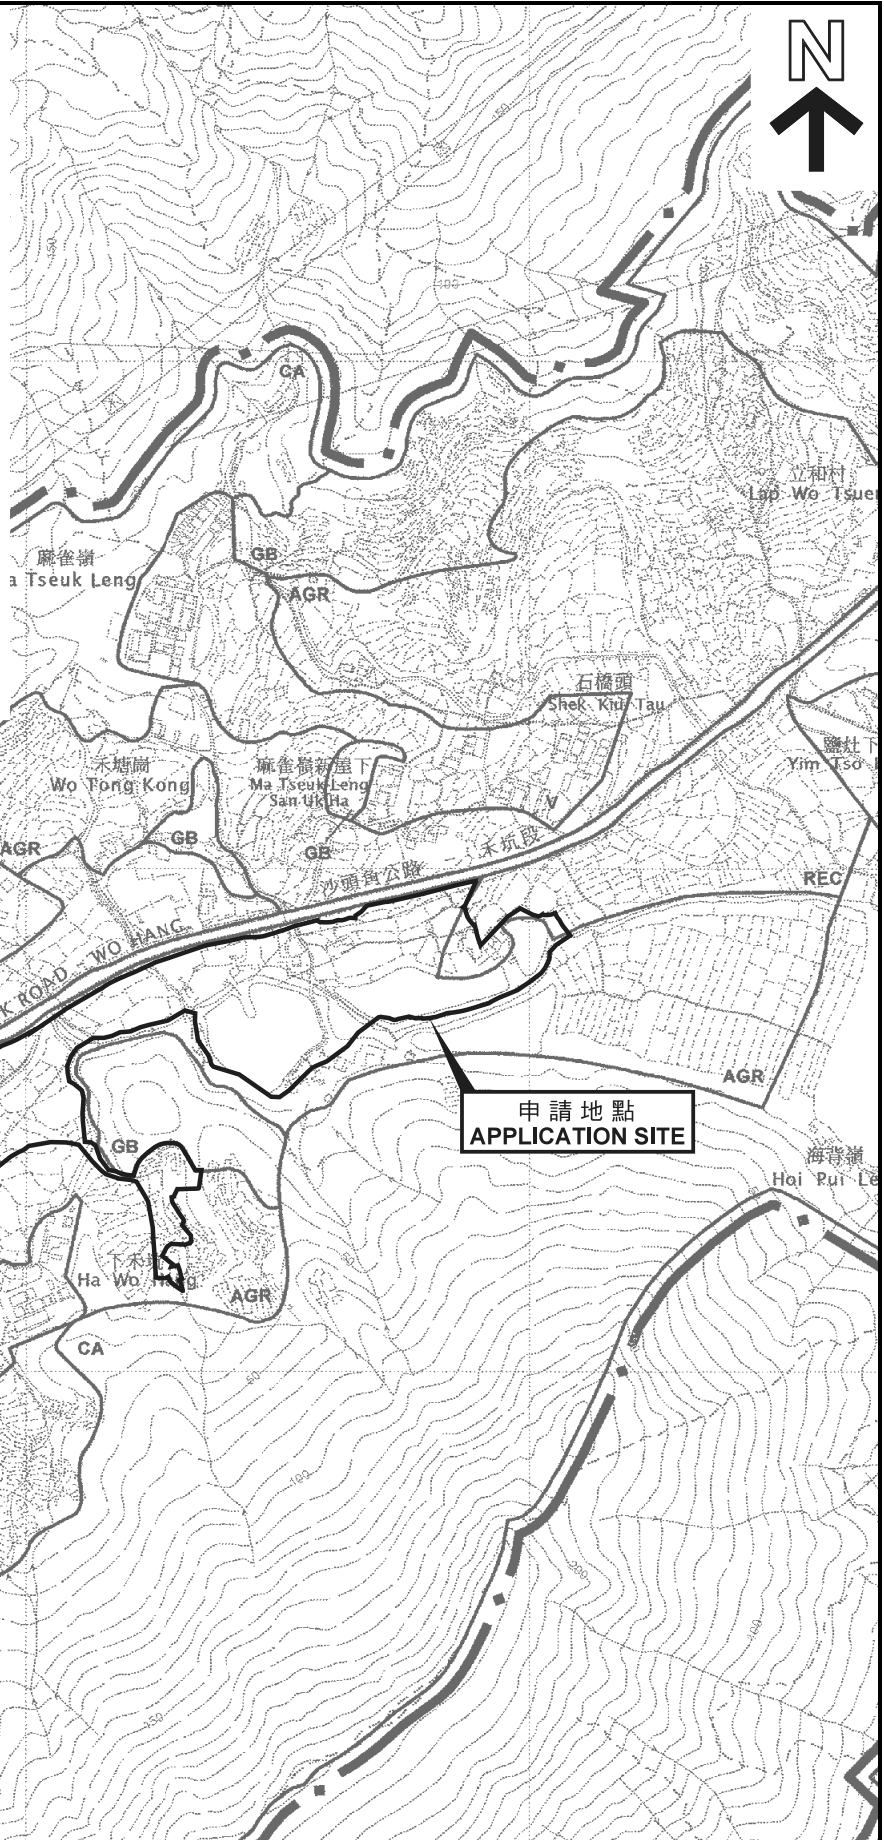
N

CA

立和村
Lap Wo Tsuen

麻雀嶺
a Tseuk Leng

GB

AGR

石橋頭
Shek Kiu Tau

鹽灶下
Yim Tso

禾塘崗
Wo Tong Kong

麻雀嶺新屋下
Ma Tseuk Leng San Uk Ha

V

AGR

GB

GB

沙頭角公路
禾坑段

K ROAD - WO HANG

REC

AGR

申請地點
APPLICATION SITE

海背嶺
Hoi Pui Le

GB

下禾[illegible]
Ha Wo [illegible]g

AGR

CA

50

100

150

200

100